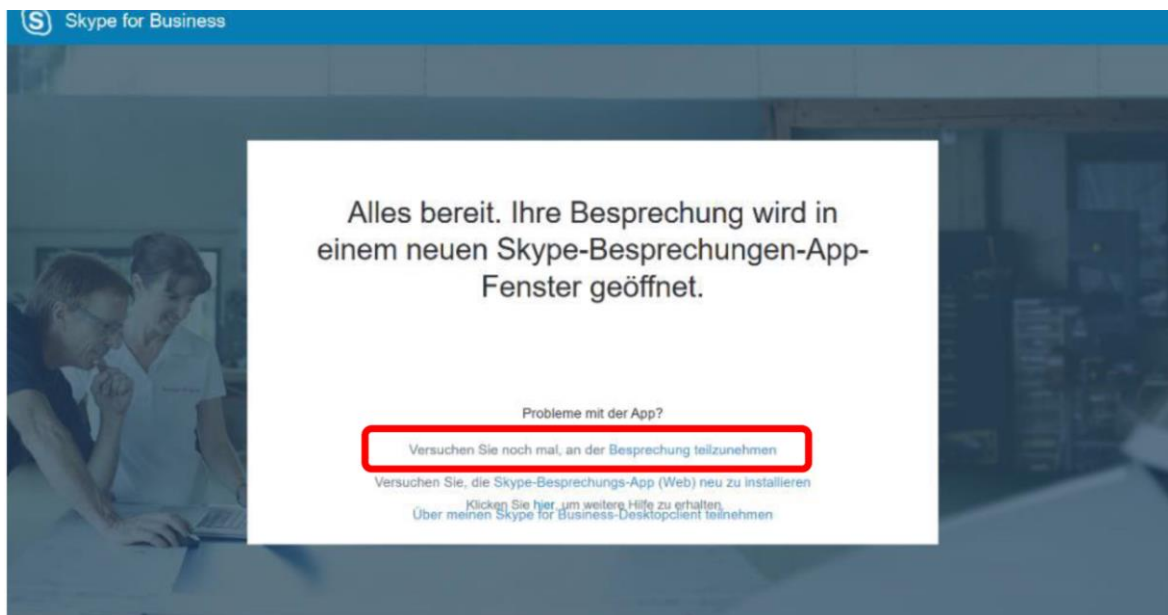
Skype for Business

Alles bereit. Ihre Besprechung wird in einem neuen Skype-Besprechungen-App-Fenster geöffnet.

Probleme mit der App?

Versuchen Sie noch mal, an der Besprechung teilzunehmen

Versuchen Sie, die Skype-Besprechungs-App (Web) neu zu installieren

Klicken Sie hier, um weitere Hilfe zu erhalten.

Über meinen Skype for Business-Desktopclient teilnehmen